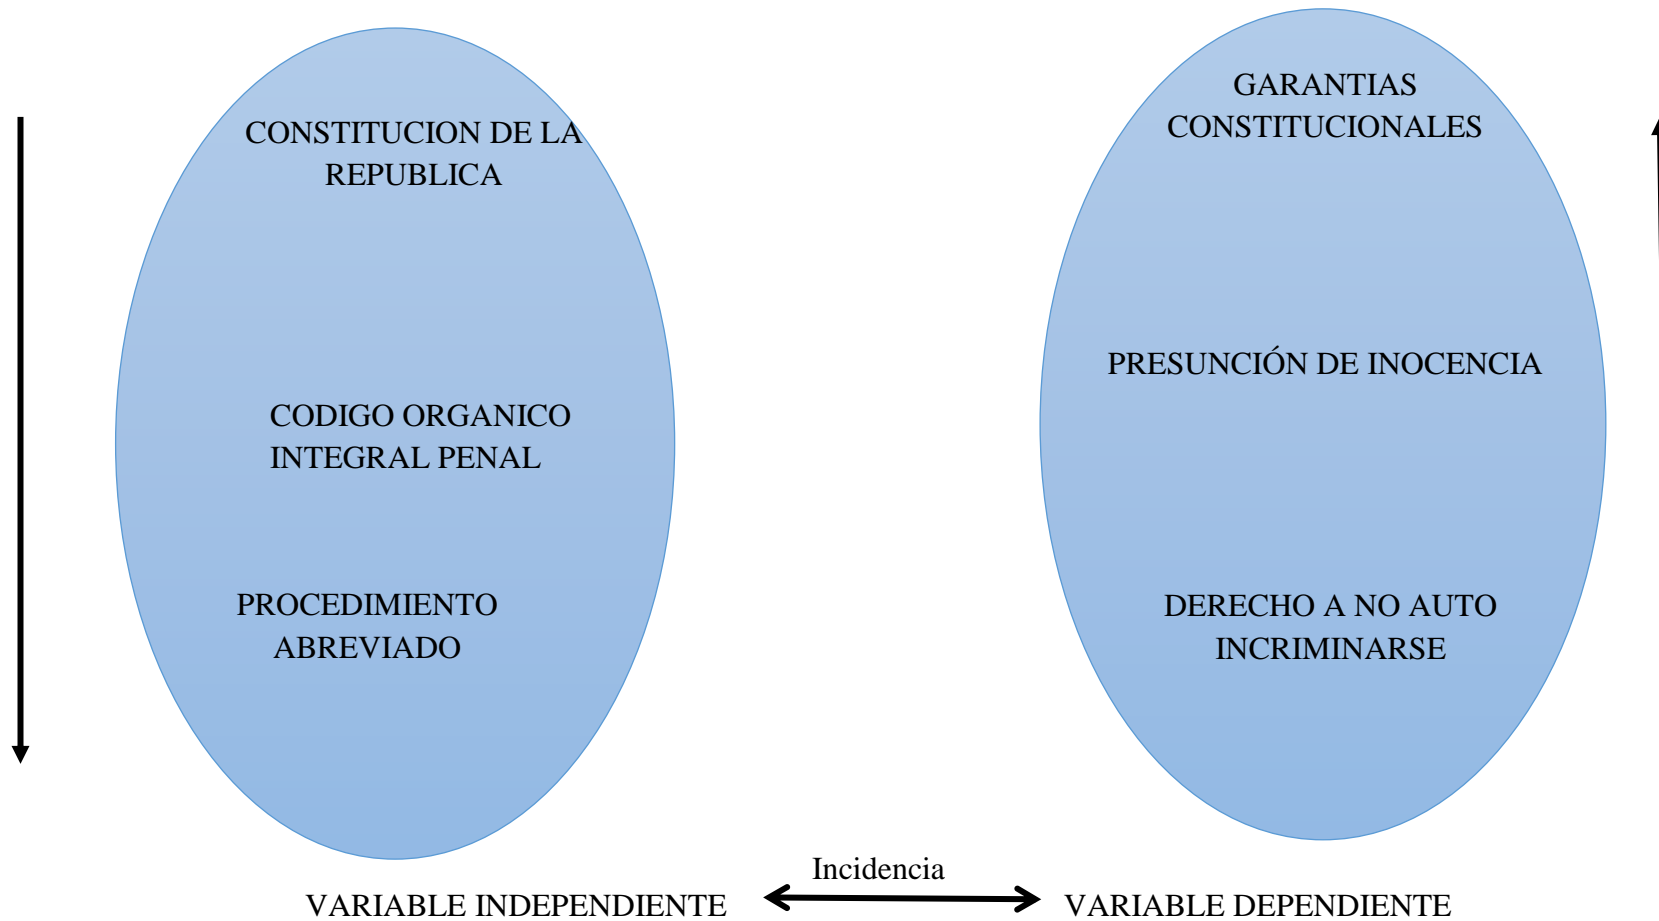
CONSTITUCION DE LA REPUBLICA

CODIGO ORGANICO INTEGRAL PENAL

PROCEDIMIENTO ABREVIADO

GARANTIAS CONSTITUCIONALES

PRESUNCIÓN DE INOCENCIA

DERECHO A NO AUTO INCRIMINARSE

Incidencia

VARIABLE INDEPENDIENTE

VARIABLE DEPENDIENTE